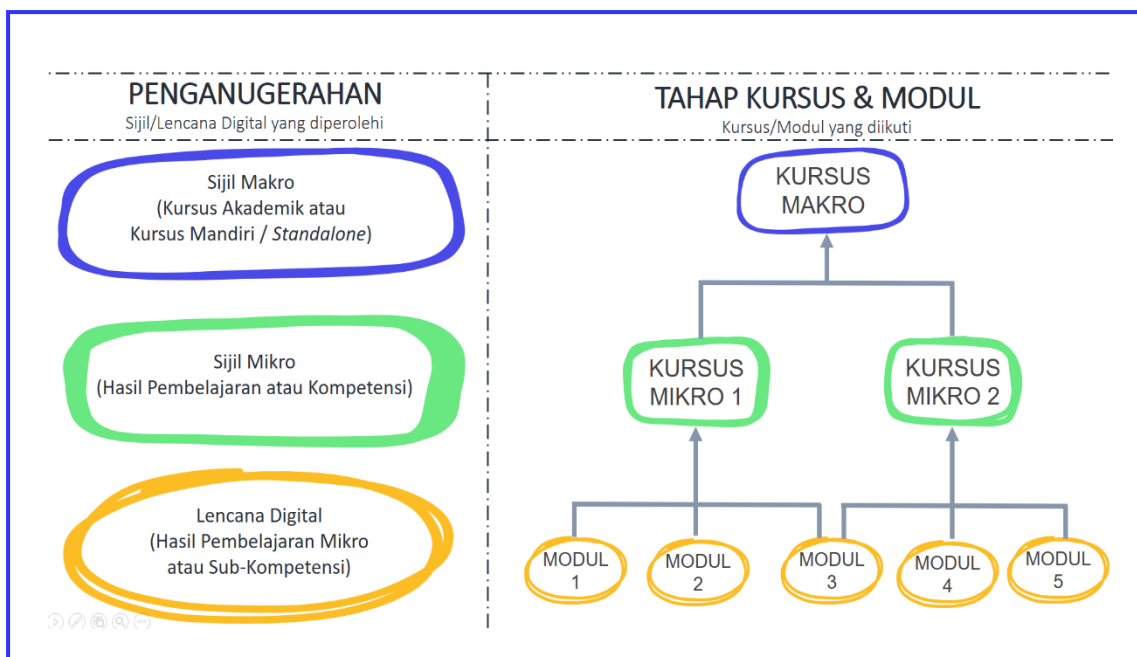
PENGANUGERAHAN
Sijil/Lencana Digital yang diperolehi

TAHAP KURSUS & MODUL
Kursus/Modul yang diikuti

Sijil Makro
(Kursus Akademik atau
Kursus Mandiri / *Standalone*)

Sijil Mikro
(Hasil Pembelajaran atau Kompetensi)

Lencana Digital
(Hasil Pembelajaran Mikro
atau Sub-Kompetensi)

KURSUS
MAKRO

KURSUS
MIKRO 1

KURSUS
MIKRO 2

MODUL
1

MODUL
2

MODUL
3

MODUL
4

MODUL
5